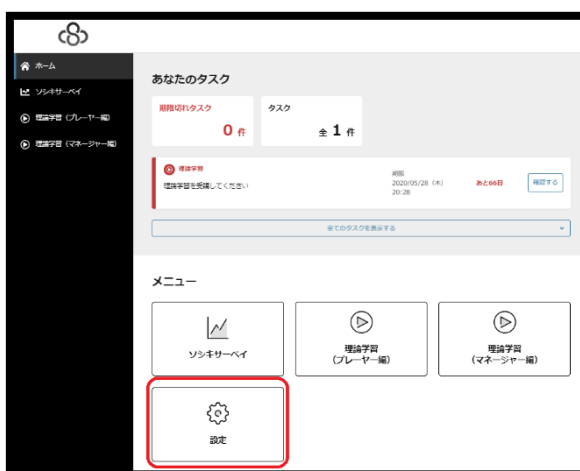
ホーム
ソシキサーベイ
理論学習（プレーヤー編）
理論学習（マネージャー編）

あなたのタスク

期限切れタスク
0 件

タスク
全 1 件

理論学習
理論学習を受講してください
期限
2020/05/28（木）
20:28
あと66日
確認する

全てのタスクを表示する

メニュー

ソシキサーベイ
理論学習
（プレーヤー編）
理論学習
（マネージャー編）
設定